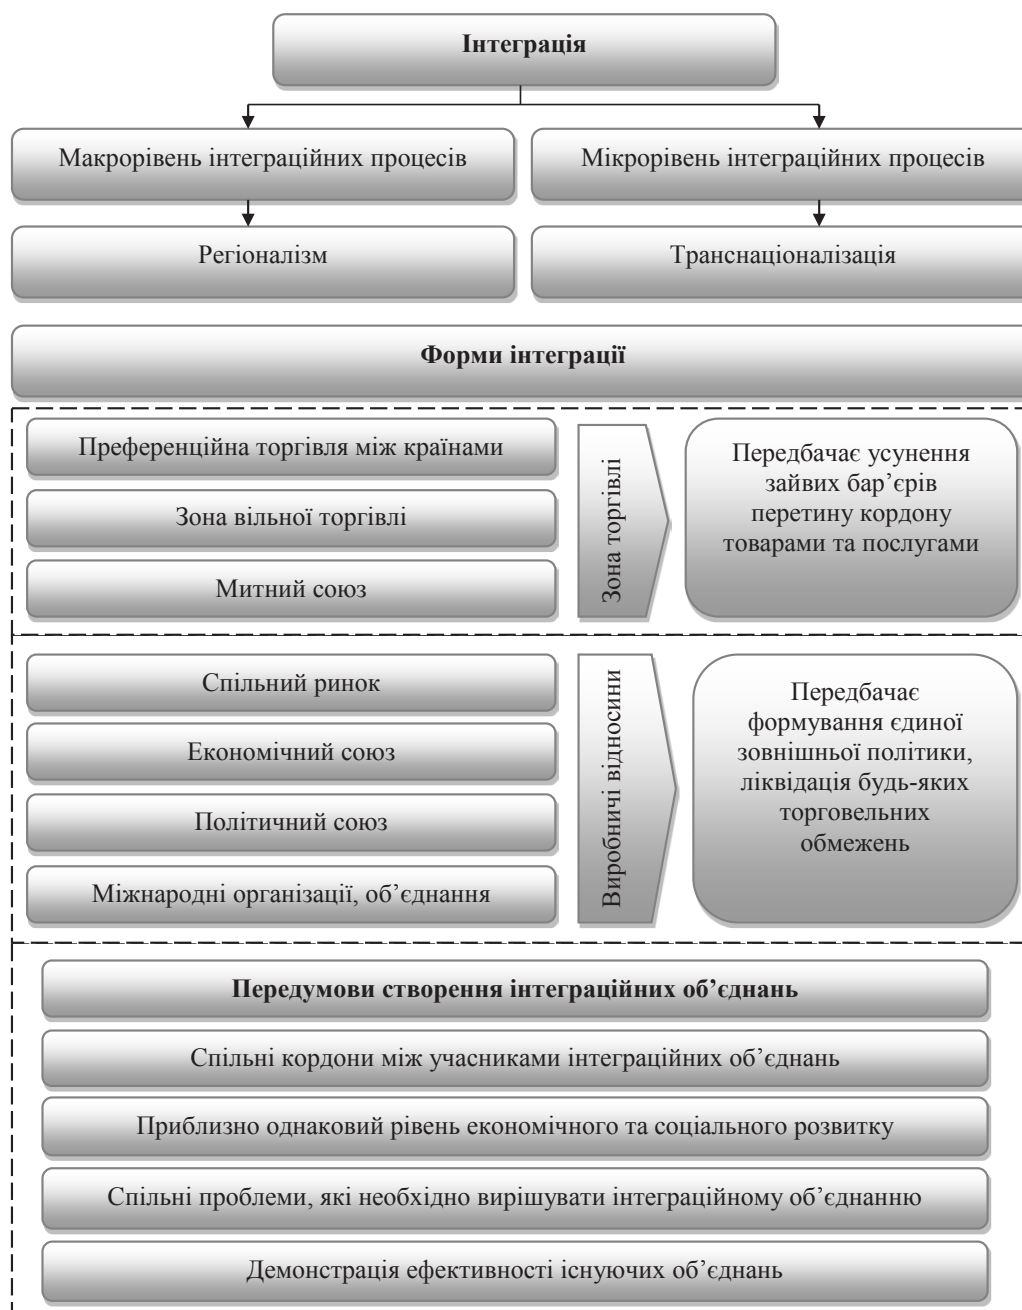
Інтеграція

Макрорівень інтеграційних процесів

Мікрорівень інтеграційних процесів

Регіоналізм

Транснаціоналізація

Форми інтеграції

Преференційна торгівля між країнами

Зона вільної торгівлі

Митний союз

Зона торгівлі

Передбачає усунення зайвих бар’єрів перетину кордону товарами та послугами

Спільний ринок

Економічний союз

Політичний союз

Міжнародні організації, об’єднання

Виробничі відносини

Передбачає формування єдиної зовнішньої політики, ліквідація будь-яких торговельних обмежень

Передумови створення інтеграційних об’єднань

Спільні кордони між учасниками інтеграційних об’єднань

Приблизно однаковий рівень економічного та соціального розвитку

Спільні проблеми, які необхідно вирішувати інтеграційному об’єднанню

Демонстрація ефективності існуючих об’єднань